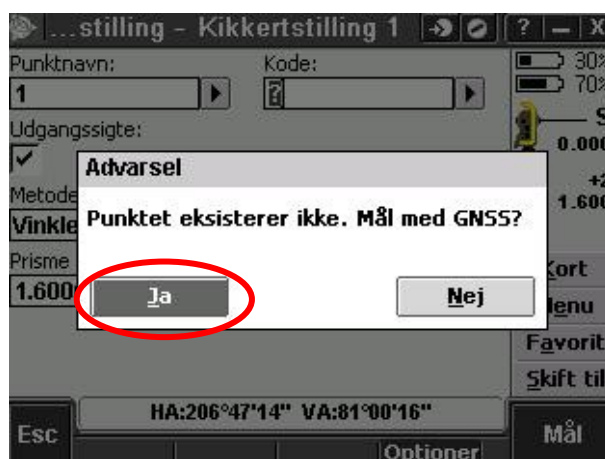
...stilling - Kikkertstilling 1

?

X

Punktnavn:

Kode:

1

30%

70%

Udgangssigte:

S

0.000

Advarsel

Metode

+2

1.600

Vinkle

Punktet eksisterer ikke. Mål med GNSS?

Prisme

1.600

Ja

Nej

Kort

Menu

Favorit

Skift til

HA:206°47'14" VA:81°00'16"

Esc

Optioner

Mål